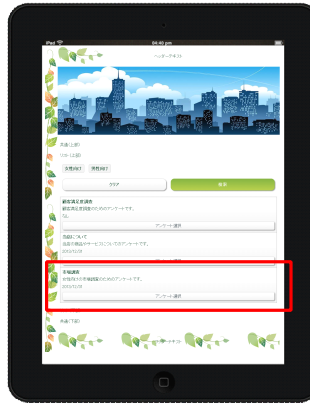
iPad
04:40 pm
ヘッダーテキスト

見通（上部）
リスト（上部）
女性向け
男性向け
クリア
表示

顧客満足度調査
顧客満足度調査のためのアンケートです。
なし
アンケート選択

商品について
当店で商品やサービスについてのアンケートです。
2013/11/28

店舗調査
店舗調査の来場調査のためのアンケートです。
2013/11/28
アンケート選択

見通（下部）
フッターテキスト